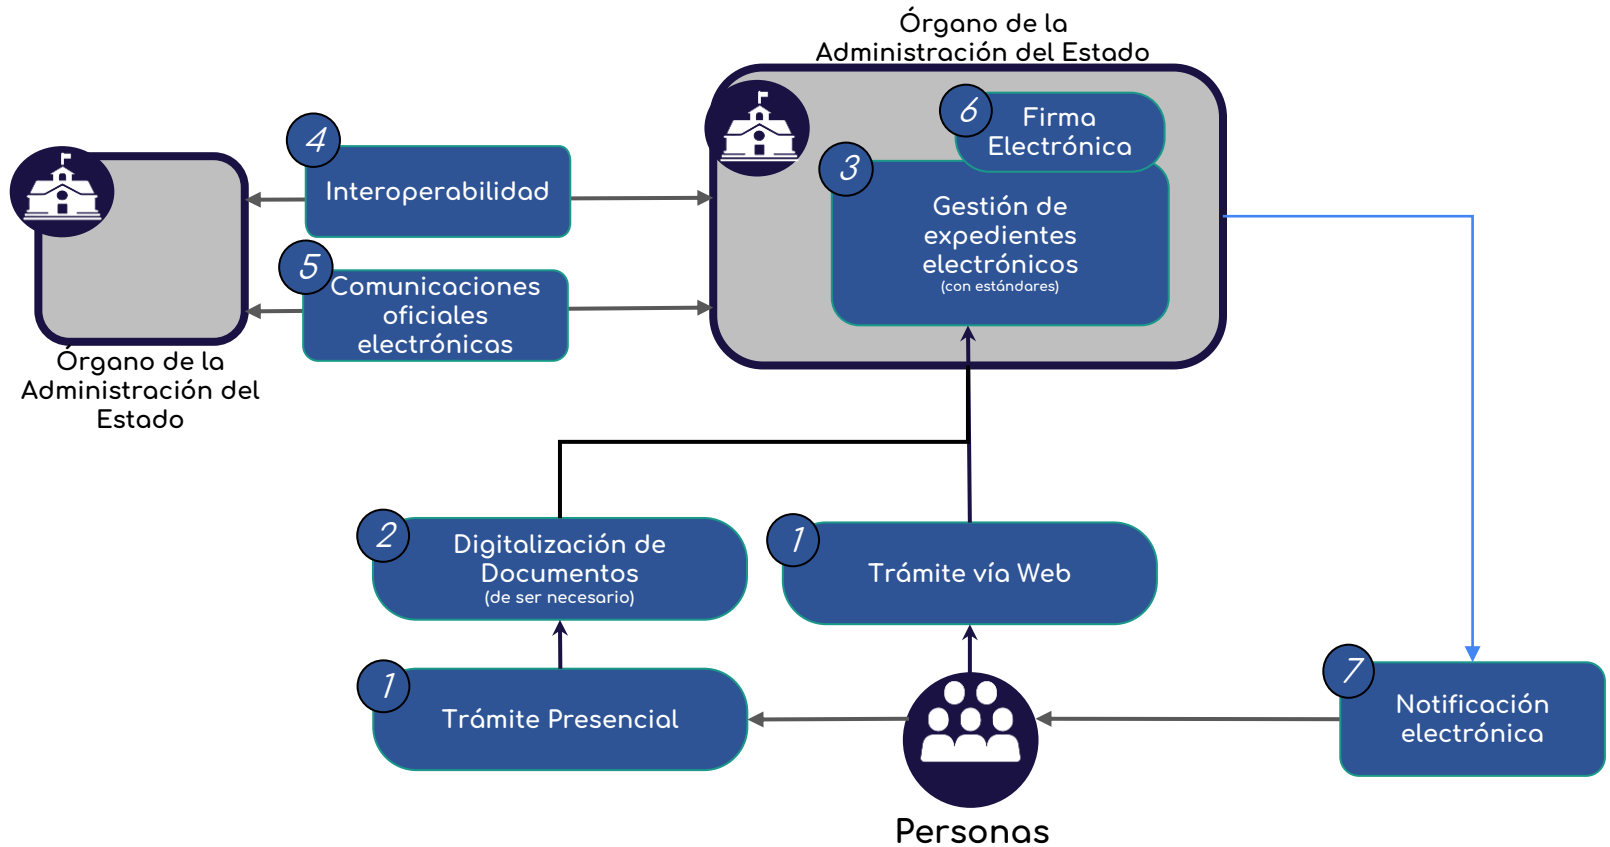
Órgano de la Administración del Estado

6 Firma Electrónica

3 Gestión de expedientes electrónicos (con estándares)

4 Interoperabilidad

5 Comunicaciones oficiales electrónicas

Órgano de la Administración del Estado

2 Digitalización de Documentos (de ser necesario)

1 Trámite vía Web

1 Trámite Presencial

7 Notificación electrónica

Personas